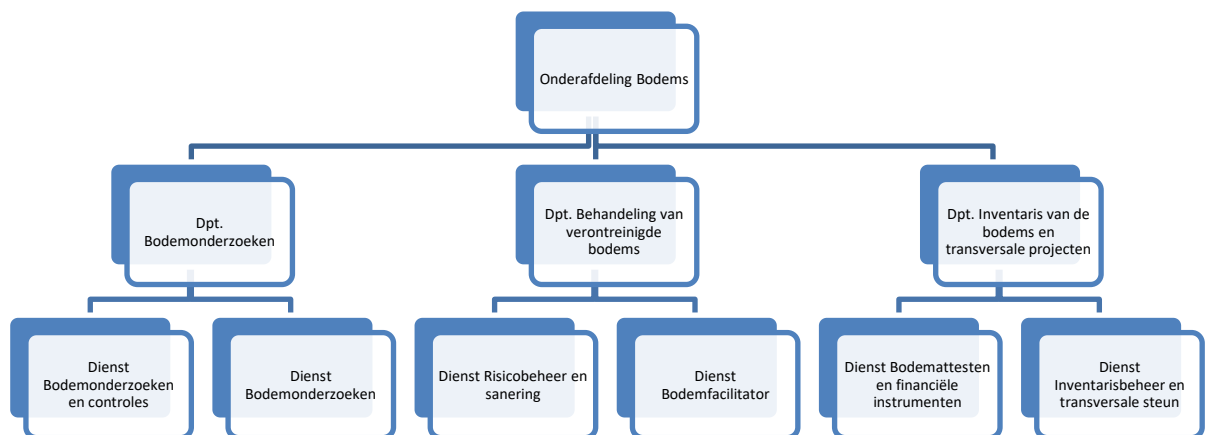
Onderafdeling Bodems

Dpt. Bodemonderzoeken

Dpt. Behandeling van verontreinigde bodems

Dpt. Inventaris van de bodems en transversale projecten

Dienst Bodemonderzoeken en controles

Dienst Bodemonderzoeken

Dienst Risicobeheer en sanering

Dienst Bodemfacilitator

Dienst Bodemattesten en financiële instrumenten

Dienst Inventarisbeheer en transversale steun